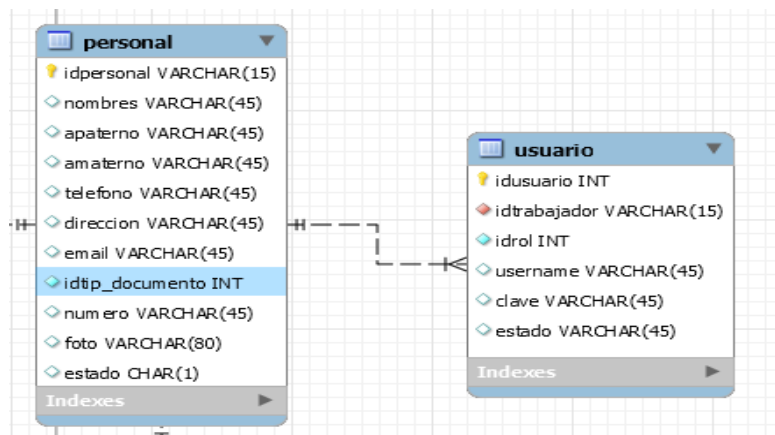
personal
idpersonal VARCHAR(15)
nombres VARCHAR(45)
apaterno VARCHAR(45)
amaterno VARCHAR(45)
telefono VARCHAR(45)
direccion VARCHAR(45)
email VARCHAR(45)
idtip_documento INT
numero VARCHAR(45)
foto VARCHAR(80)
estado CHAR(1)
Indexes

usuario
idusuario INT
idtrabajador VARCHAR(15)
idrol INT
username VARCHAR(45)
clave VARCHAR(45)
estado VARCHAR(45)
Indexes